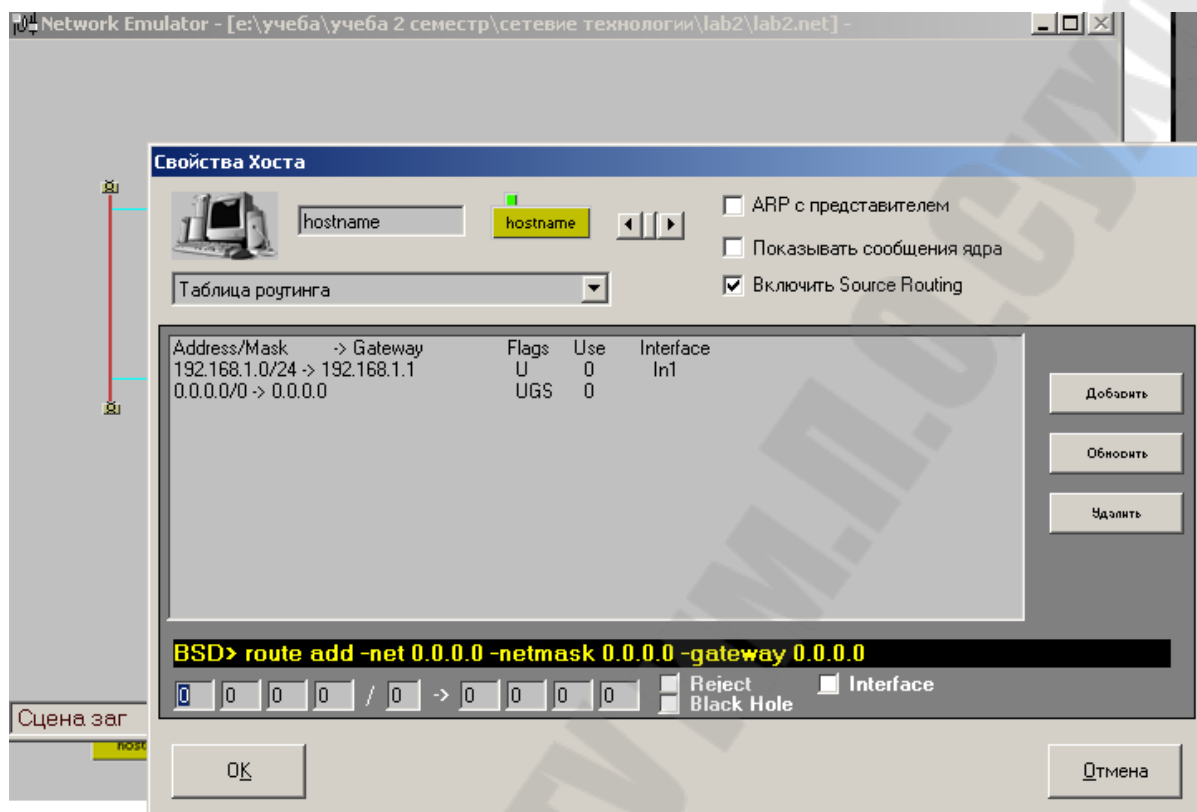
Network Emulator - [e:\учеба\учеба 2 семестр\сетевие технологии\lab2\lab2.net] -

Свойства Хоста

hostname

hostname

ARP с представителем

Показывать сообщения ядра

Включить Source Routing

Таблица роутинга

| Address/Mask | -> Gateway | Flags | Use | Interface |
|---|---|---|---|---|
| 192.168.1.0/24 | -> 192.168.1.1 | U | 0 | In1 |
| 0.0.0.0/0 | -> 0.0.0.0 | UGS | 0 | |

Добавить

Обновить

Удалить

BSD> route add -net 0.0.0.0 -netmask 0.0.0.0 -gateway 0.0.0.0

0 0 0 0 / 0 -> 0 0 0 0

Reject

Black Hole

Interface

Сцена заг

host

OK

Отмена